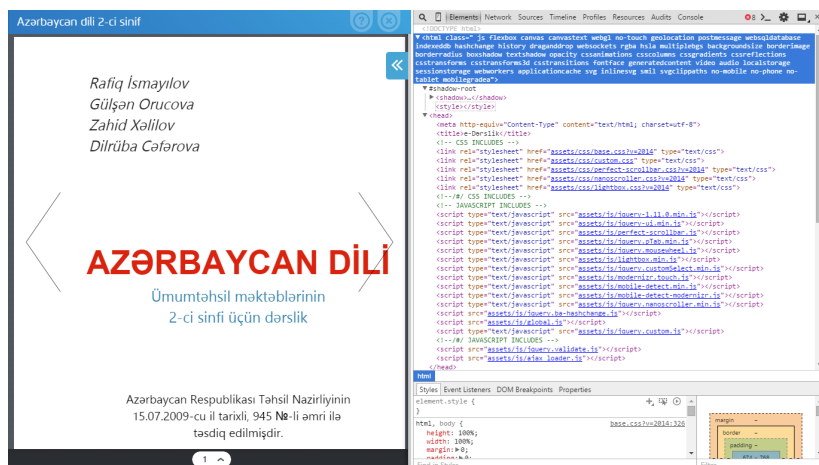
Azərbaycan dili 2-ci sinif

Rafiq İsmayılov
Gülşən Orucova
Zahid Xəlilov
Dilrüba Cəfərova

AZƏRBAYCAN DİLİ

Ümumtəhsil məktəblərinin
2-ci sinfi üçün dərslik

Azərbaycan Respublikası Təhsil Nazirliyinin 15.07.2009-cu il tarixli, 945 №-li əmri ilə təsdiq edilmişdir.

1

Elements Network Sources Timeline Profiles Resources Audits Console

<!DOCTYPE html>
<html class=" js flexbox canvas canvastext webgl no-touch geolocation postmessage websqldatabase indexeddb hashchange history draganddrop websockets rgba hsla multiplebgs backgroundsize borderimage borderradius boxshadow textshadow opacity cssanimations csscolumns cssgradients cssreflections csstransforms csstransforms3d csstransitions fontface generatedcontent video audio localstorage sessionstorage webworkers applicationcache svg inlinesvg smil svgclippaths no-mobile no-phone no-tablet mobilegradea">
#shadow-root
<shadow>…</shadow>
<style></style>
<head>
<meta http-equiv="Content-Type" content="text/html; charset=utf-8">
<title>e-Dərslik</title>
<!-- CSS INCLUDES -->
<link rel="stylesheet" href="assets/css/base.css?v=2014" type="text/css">
<link rel="stylesheet" href="assets/css/custom.css" type="text/css">
<link rel="stylesheet" href="assets/css/perfect-scrollbar.css?v=2014" type="text/css">
<link rel="stylesheet" href="assets/css/nanoscroller.css?v=2014" type="text/css">
<link rel="stylesheet" href="assets/css/lightbox.css?v=2014" type="text/css">
<!--/# CSS INCLUDES -->
<!-- JAVASCRIPT INCLUDES -->
<script type="text/javascript" src="assets/js/jquery-1.11.0.min.js"></script>
<script type="text/javascript" src="assets/js/jquery-ui.min.js"></script>
<script type="text/javascript" src="assets/js/perfect-scrollbar.min.js"></script>
<script type="text/javascript" src="assets/js/jquery.pTab.min.js"></script>
<script type="text/javascript" src="assets/js/jquery.mousewheel.js"></script>
<script type="text/javascript" src="assets/js/lightbox.min.js"></script>
<script type="text/javascript" src="assets/js/jquery.customSelect.min.js"></script>
<script type="text/javascript" src="assets/js/modernizr.touch.js"></script>
<script type="text/javascript" src="assets/js/mobile-detect.min.js"></script>
<script type="text/javascript" src="assets/js/mobile-detect-modernizr.js"></script>
<script type="text/javascript" src="assets/js/jquery.nanoscroller.min.js"></script>
<script src="assets/js/jquery.ba-hashchange.js"></script>
<script src="assets/js/global.js"></script>
<script type="text/javascript" src="assets/js/jquery.custom.js"></script>
<!--/# JAVASCRIPT INCLUDES -->
<script src="assets/js/jquery.validate.js"></script>
<script src="assets/js/ajax_loader.js"></script>
</head>
html
Styles Event Listeners DOM Breakpoints Properties
element.style {
}
html, body {
base.css?v=2014:326
height: 100%;
width: 100%;
margin: 0;
margin
border
padding